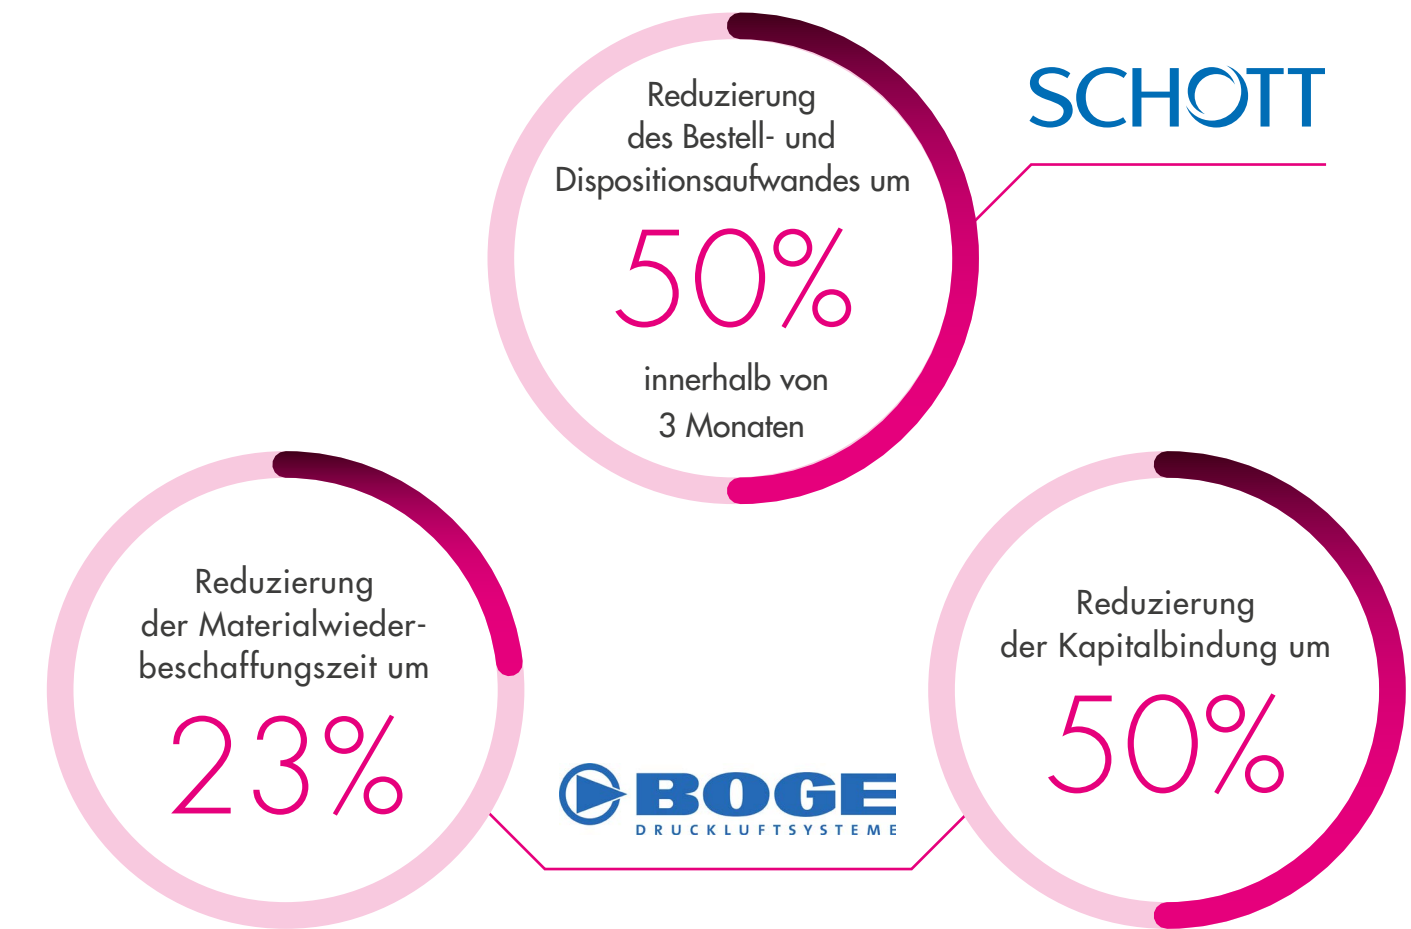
Reduzierung des Bestell- und Dispositionsaufwandes um

50%

innerhalb von 3 Monaten

SCHOTT

Reduzierung der Materialwiederbeschaffungszeit um

23%

BOGE
DRUCKLUFTSYSTEME

Reduzierung der Kapitalbindung um

50%